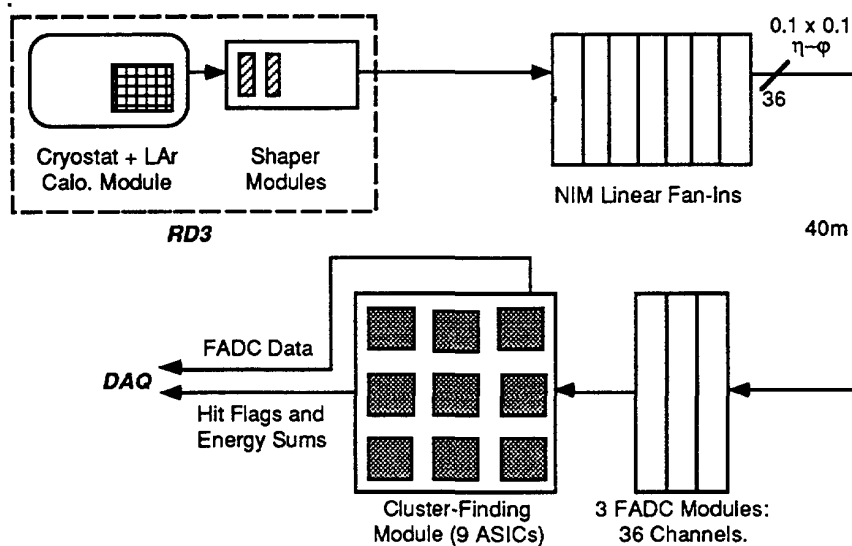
Cryostat + LAr Calo. Module

Shaper Modules

RD3

NIM Linear Fan-Ins

0.1 x 0.1
$\eta-\varphi$

36

40m

FADC Data

DAQ

Hit Flags and Energy Sums

Cluster-Finding Module (9 ASICs)

3 FADC Modules: 36 Channels.